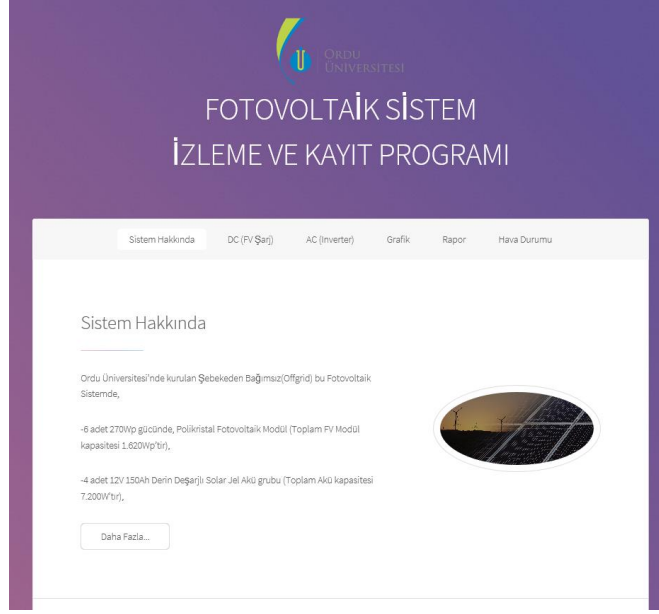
ORDU ÜNİVERSİTESİ

FOTOVOLTAİK SİSTEM
İZLEME VE KAYIT PROGRAMI

Sistem Hakkında DC (FV Şarj) AC (Inverter) Grafik Rapor Hava Durumu

Sistem Hakkında

Ordu Üniversitesi'nde kurulan Şebekeden Bağımsız(Offgrid) bu Fotovoltaik Sistemde,

-6 adet 270Wp gücünde, Polikristal Fotovoltaik Modül (Toplam FV Modül kapasitesi 1.620Wp'tir),

-4 adet 12V 150Ah Derin Deşarjlı Solar Jel Akü grubu (Toplam Akü kapasitesi 7.200W'tır),

Daha Fazla...